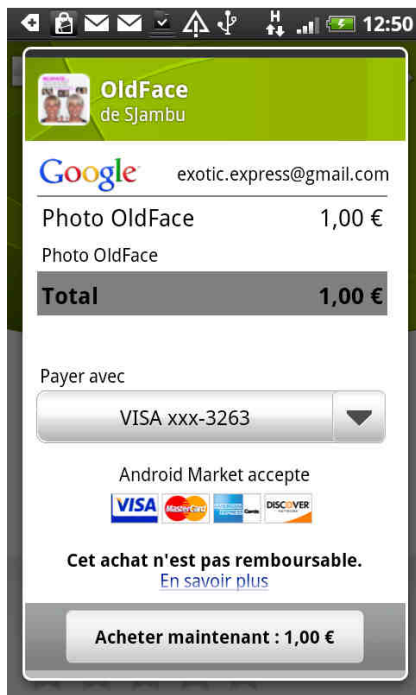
H 12:50

OldFace
de SJambu

Google exotic.express@gmail.com

Photo OldFace 1,00 €
Photo OldFace

| Total | 1,00 € |
|---|---|

Payer avec
VISA xxx-3263

Android Market accepte
VISA MasterCard DISCOVER

Cet achat n'est pas remboursable.
En savoir plus

Acheter maintenant : 1,00 €